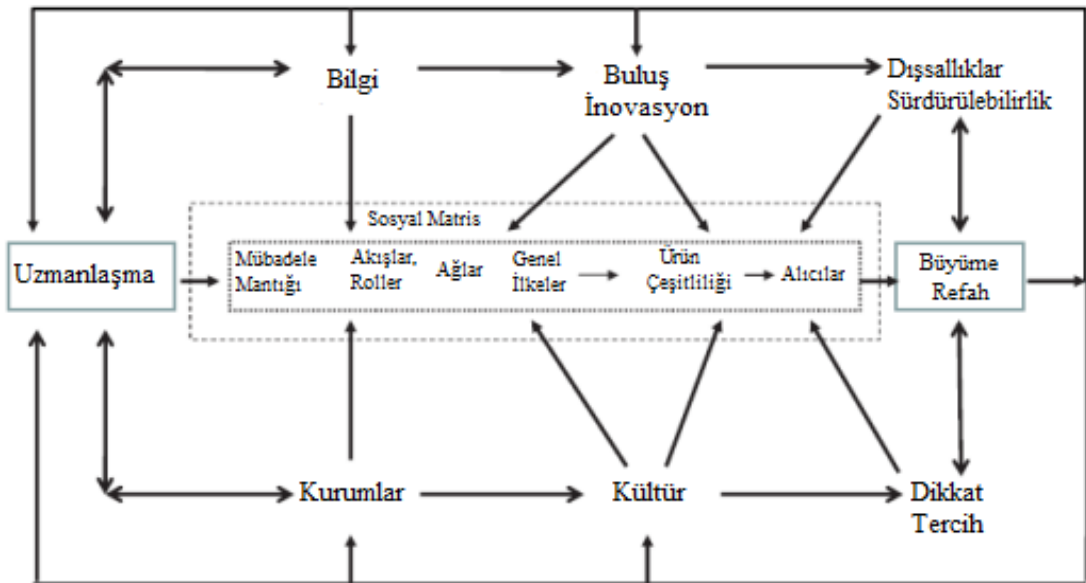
Bilgi

Buluş
İnovasyon

Dışsallıklar
Sürdürülebilirlik

Sosyal Matris

Uzmanlaşma

Mübadele Mantığı

Akışlar, Roller

Ağlar

Genel İlkeler

Ürün Çeşitliliği

Alıcılar

Büyüme
Refah

Kurumlar

Kültür

Dikkat
Tercih